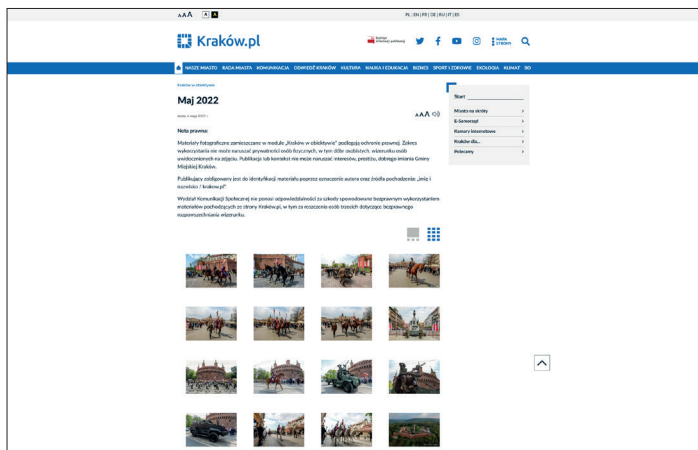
AAA A A

PL | EN | FR | DE | RU | IT | ES

Kraków.pl

Biuletyn Informacji publicznej

MAPA STRONY

NASZE MIASTO RADA MIASTA KOMUNIKACJA ODWIEDŹ KRAKÓW KULTURA NAUKA I EDUKACJA BIZNES SPORT I ZDROWIE EKOLOGIA KLIMAT 30

Kraków w obiektywie

Maj 2022

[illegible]

AAA

Nota prawna:

Materiały fotograficzne zamieszczane w module „Kraków w obiektywie" podlegają ochronie prawnej. Zakres wykorzystania nie może naruszać prywatności osób fizycznych, w tym dóbr osobistych wizerunku osób uwidocznionych na zdjęciu. Publikacja lub kontekst nie może naruszać interesów, prestiżu, dobrego imienia Gminy Miejskiej Kraków.

Publikujący zobligowany jest do identyfikacji materiału poprzez oznaczenie autora oraz źródła pochodzenia: „imię i nazwisko / krakow.pl"

Wydział Komunikacji Społecznej nie ponosi odpowiedzialności za szkody spowodowane bezprawnym wykorzystaniem materiałów pochodzących ze strony Krakow.pl, w tym za roszczenia osób trzecich dotyczące bezprawnego rozpowszechniania wizerunku.

Start

Miasto na skróty

E-Senior.pl

Kamery internetowe

Kraków dla...

Polecamy